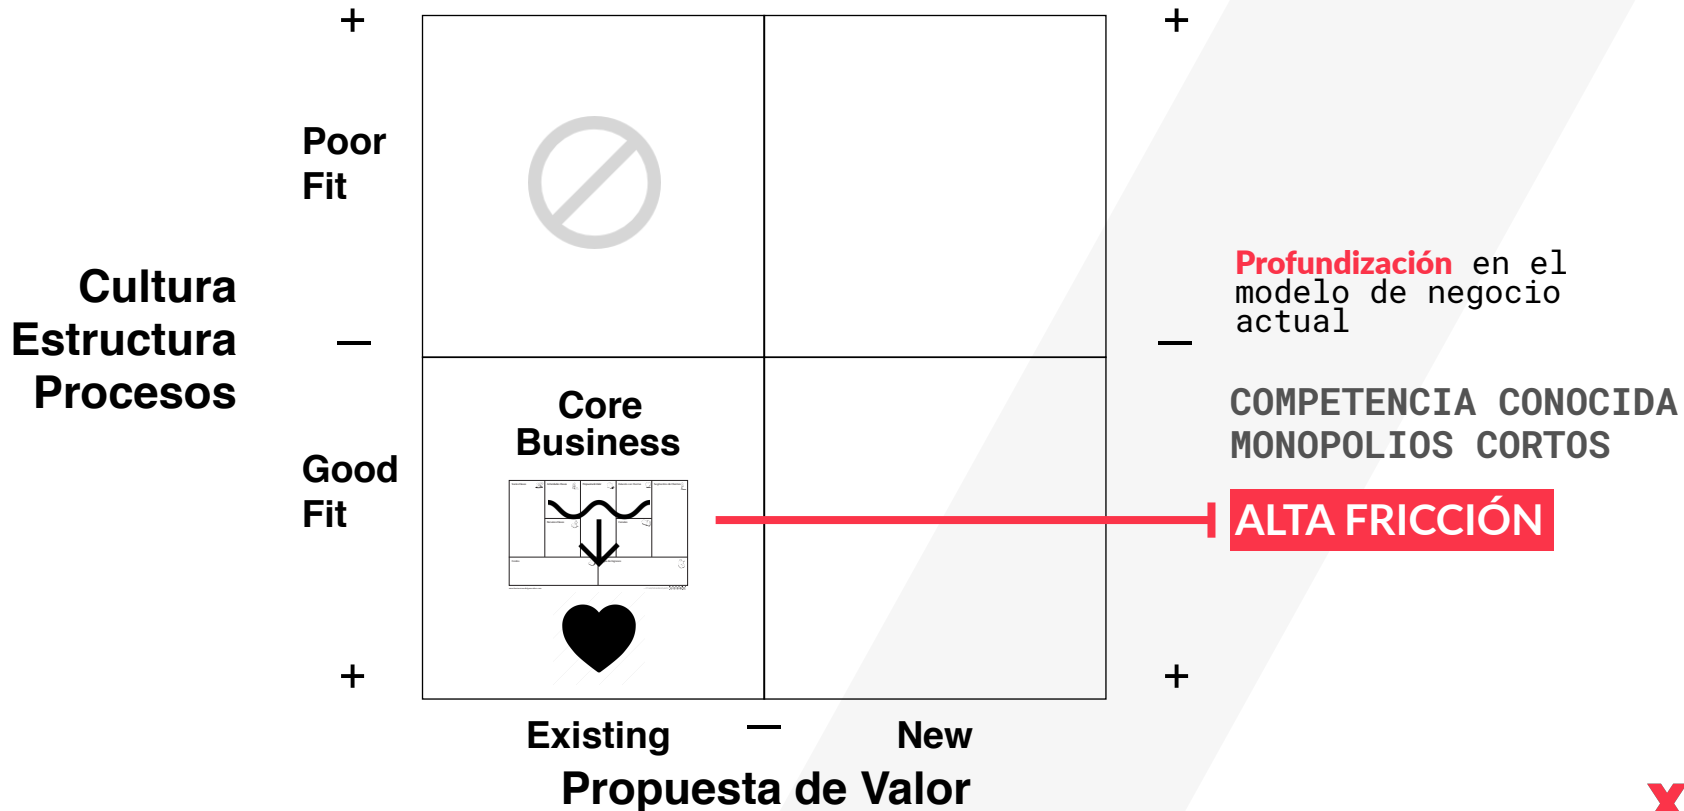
+ +

Poor Fit

Cultura Estructura Procesos

—

Profundización en el modelo de negocio actual

—

COMPETENCIA CONOCIDA
MONOPOLIOS CORTOS

Core Business

Good Fit

ALTA FRICCIÓN

+ +

Existing — New

Propuesta de Valor